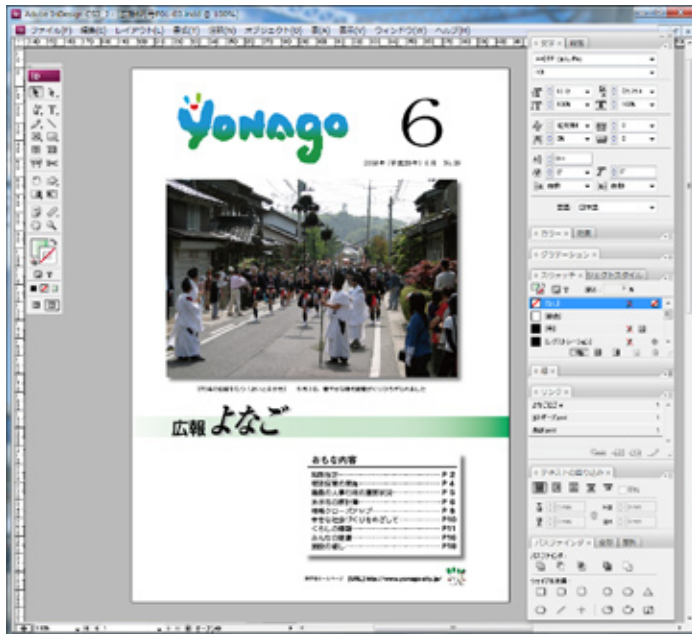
Adobe InDesign CS2

ファイル(F) 編集(E) レイアウト(L) 書式(T) オブジェクト(O) 表(A) 表示(V) ウィンドウ(W) ヘルプ(H)

Yonago

6

広報 よなご

おもな内容

P 2
P 4
P 5
P 6
P 8
P10
P11
P16
P18

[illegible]

カラー
グラデーション
スウォッチ
なし
[紙色]
[黒]
レジストレーション
線
リンク
テキストの回り込み
パスファインダー
パスファインダー
シェイプを変換